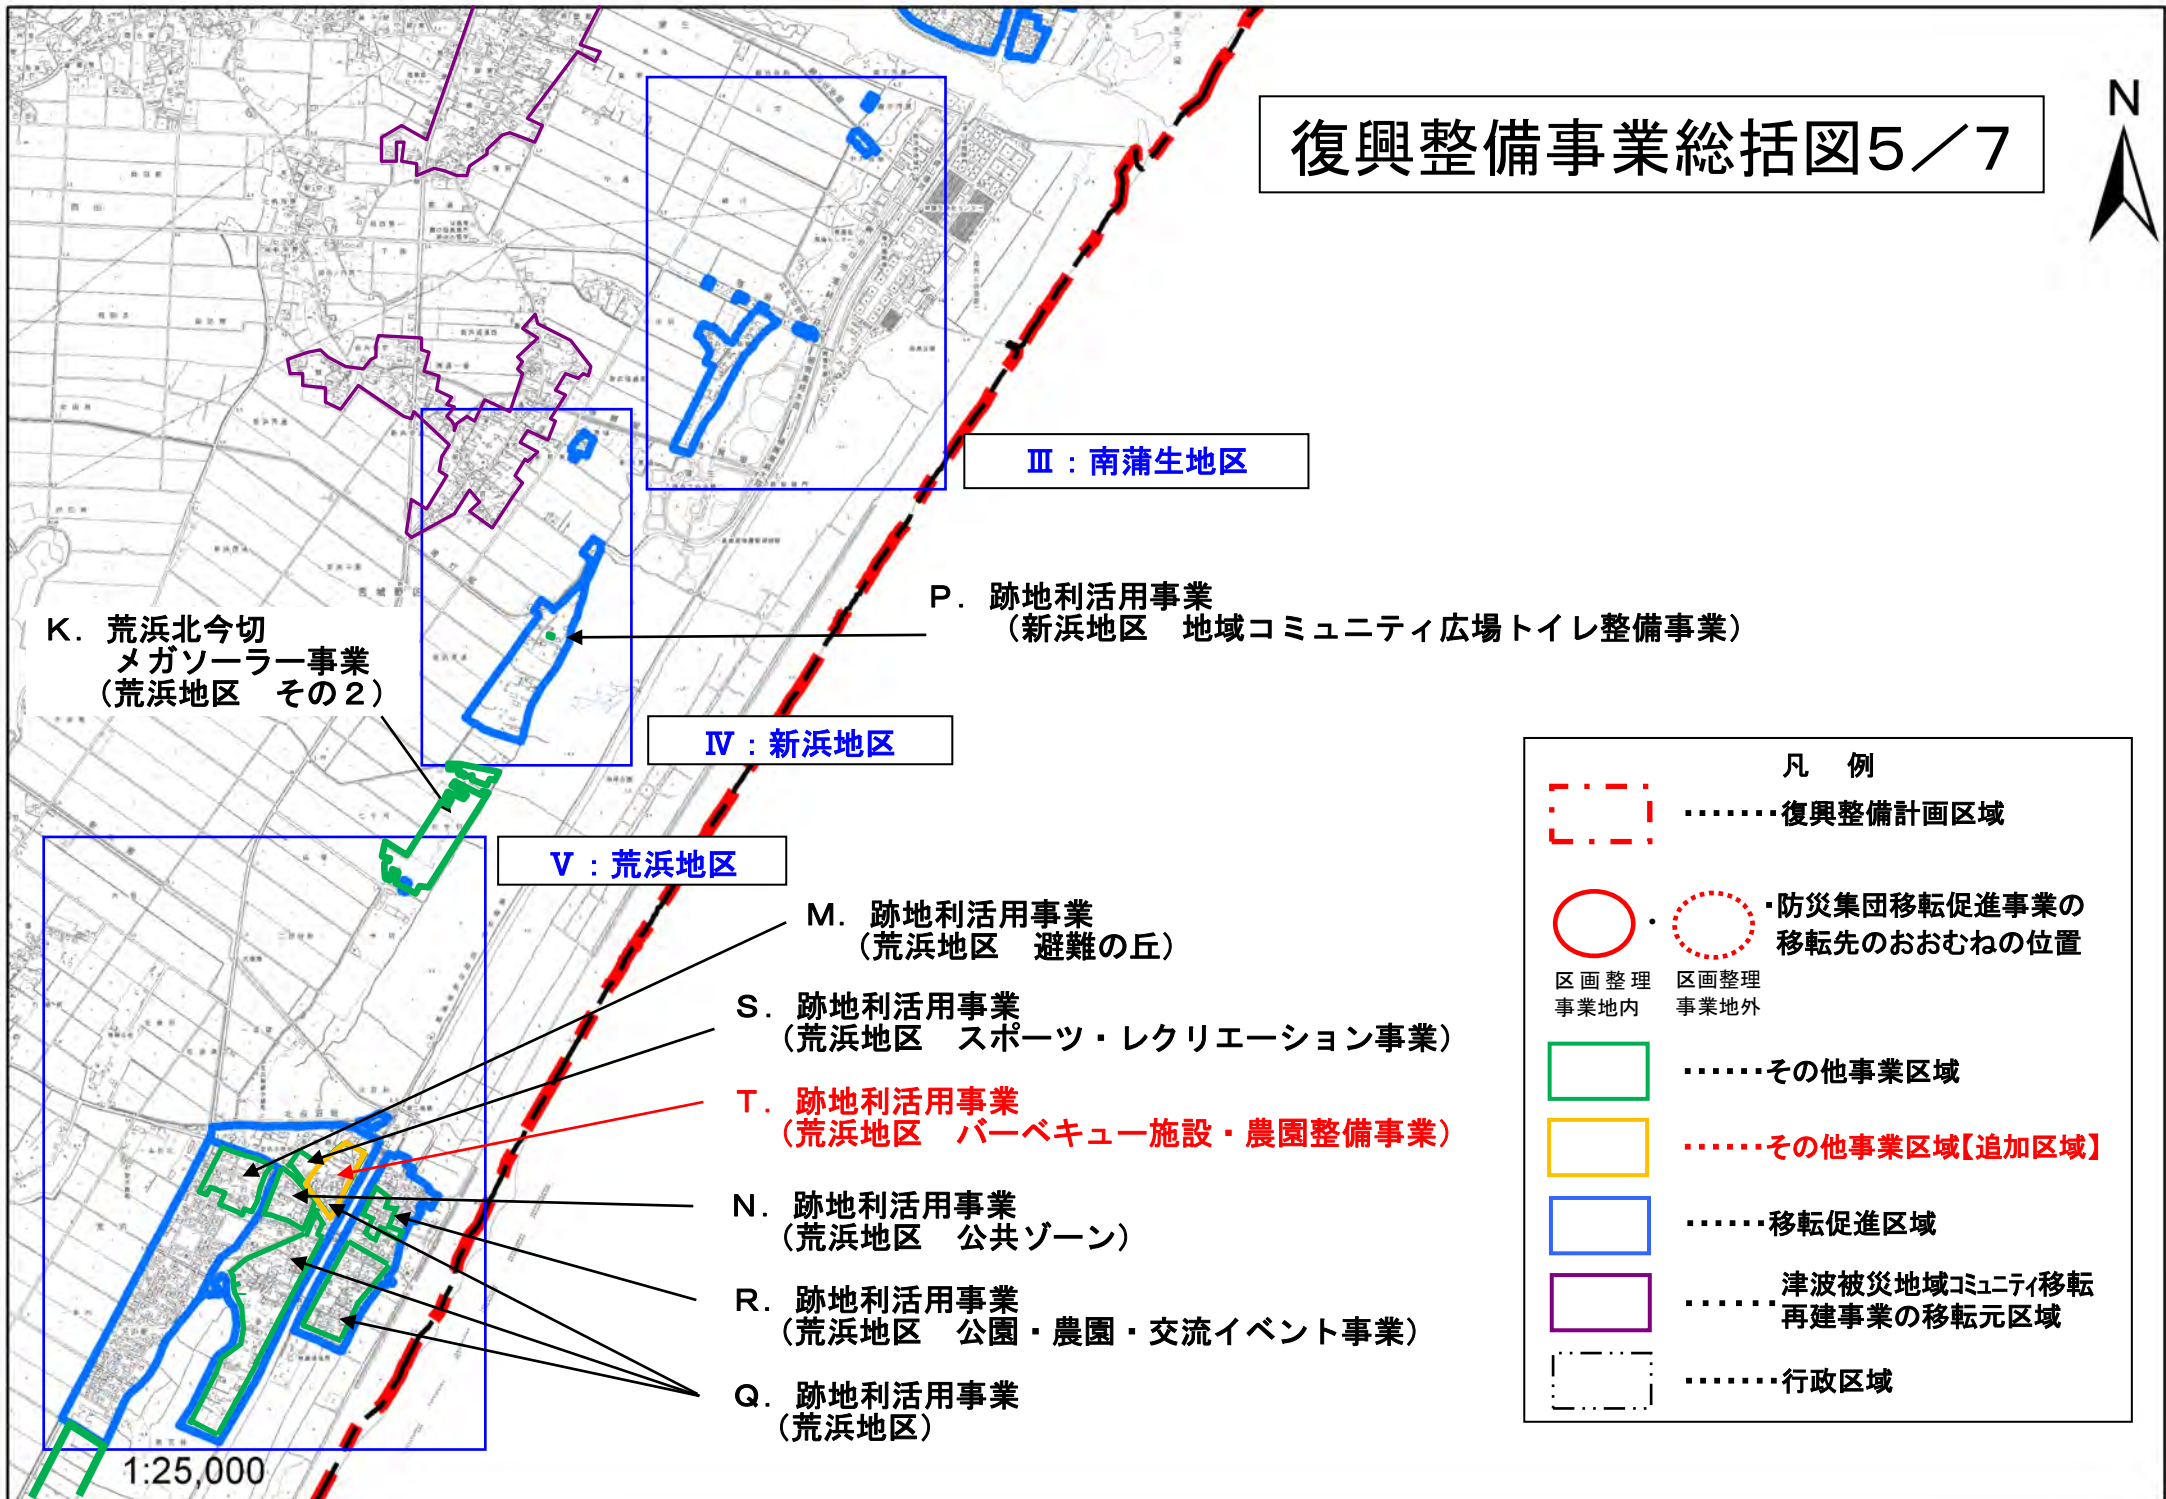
復興整備事業総括図5／7

N

Ⅲ：南蒲生地区

P．跡地利活用事業
（新浜地区　地域コミュニティ広場トイレ整備事業）

K．荒浜北今切
メガソーラー事業
（荒浜地区　その２）

Ⅳ：新浜地区

Ⅴ：荒浜地区

M．跡地利活用事業
（荒浜地区　避難の丘）

S．跡地利活用事業
（荒浜地区　スポーツ・レクリエーション事業）

T．跡地利活用事業
（荒浜地区　バーベキュー施設・農園整備事業）

N．跡地利活用事業
（荒浜地区　公共ゾーン）

R．跡地利活用事業
（荒浜地区　公園・農園・交流イベント事業）

Q．跡地利活用事業
（荒浜地区）

1:25,000

凡　例
……復興整備計画区域
・防災集団移転促進事業の移転先のおおむねの位置
区画整理事業地内　区画整理事業地外
……その他事業区域
……その他事業区域【追加区域】
……移転促進区域
……津波被災地域ｺﾐｭﾆﾃｨ移転再建事業の移転元区域
……行政区域